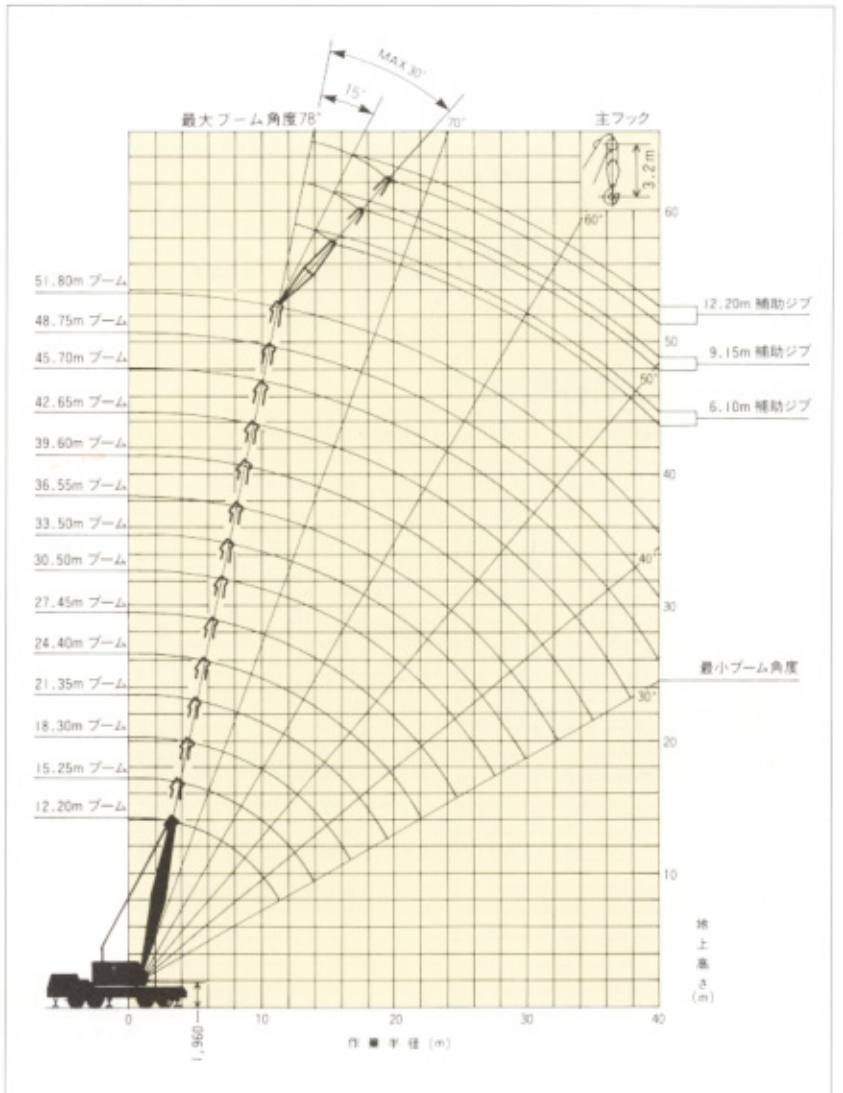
MAX 30°

15°

最大ブーム角度78°

70°

主フック

3.2m

60°

60

51.80m ブーム

48.75m ブーム

45.70m ブーム

42.65m ブーム

39.60m ブーム

36.55m ブーム

33.50m ブーム

30.50m ブーム

27.45m ブーム

24.40m ブーム

21.35m ブーム

18.30m ブーム

15.25m ブーム

12.20m ブーム

12.20m 補助ジブ

50

9.15m 補助ジブ

50°

6.10m 補助ジブ

40

40°

30

最小ブーム角度

30°

20

10

地上高さ (m)

1,960

0

10

20

30

40

作業半径 (m)